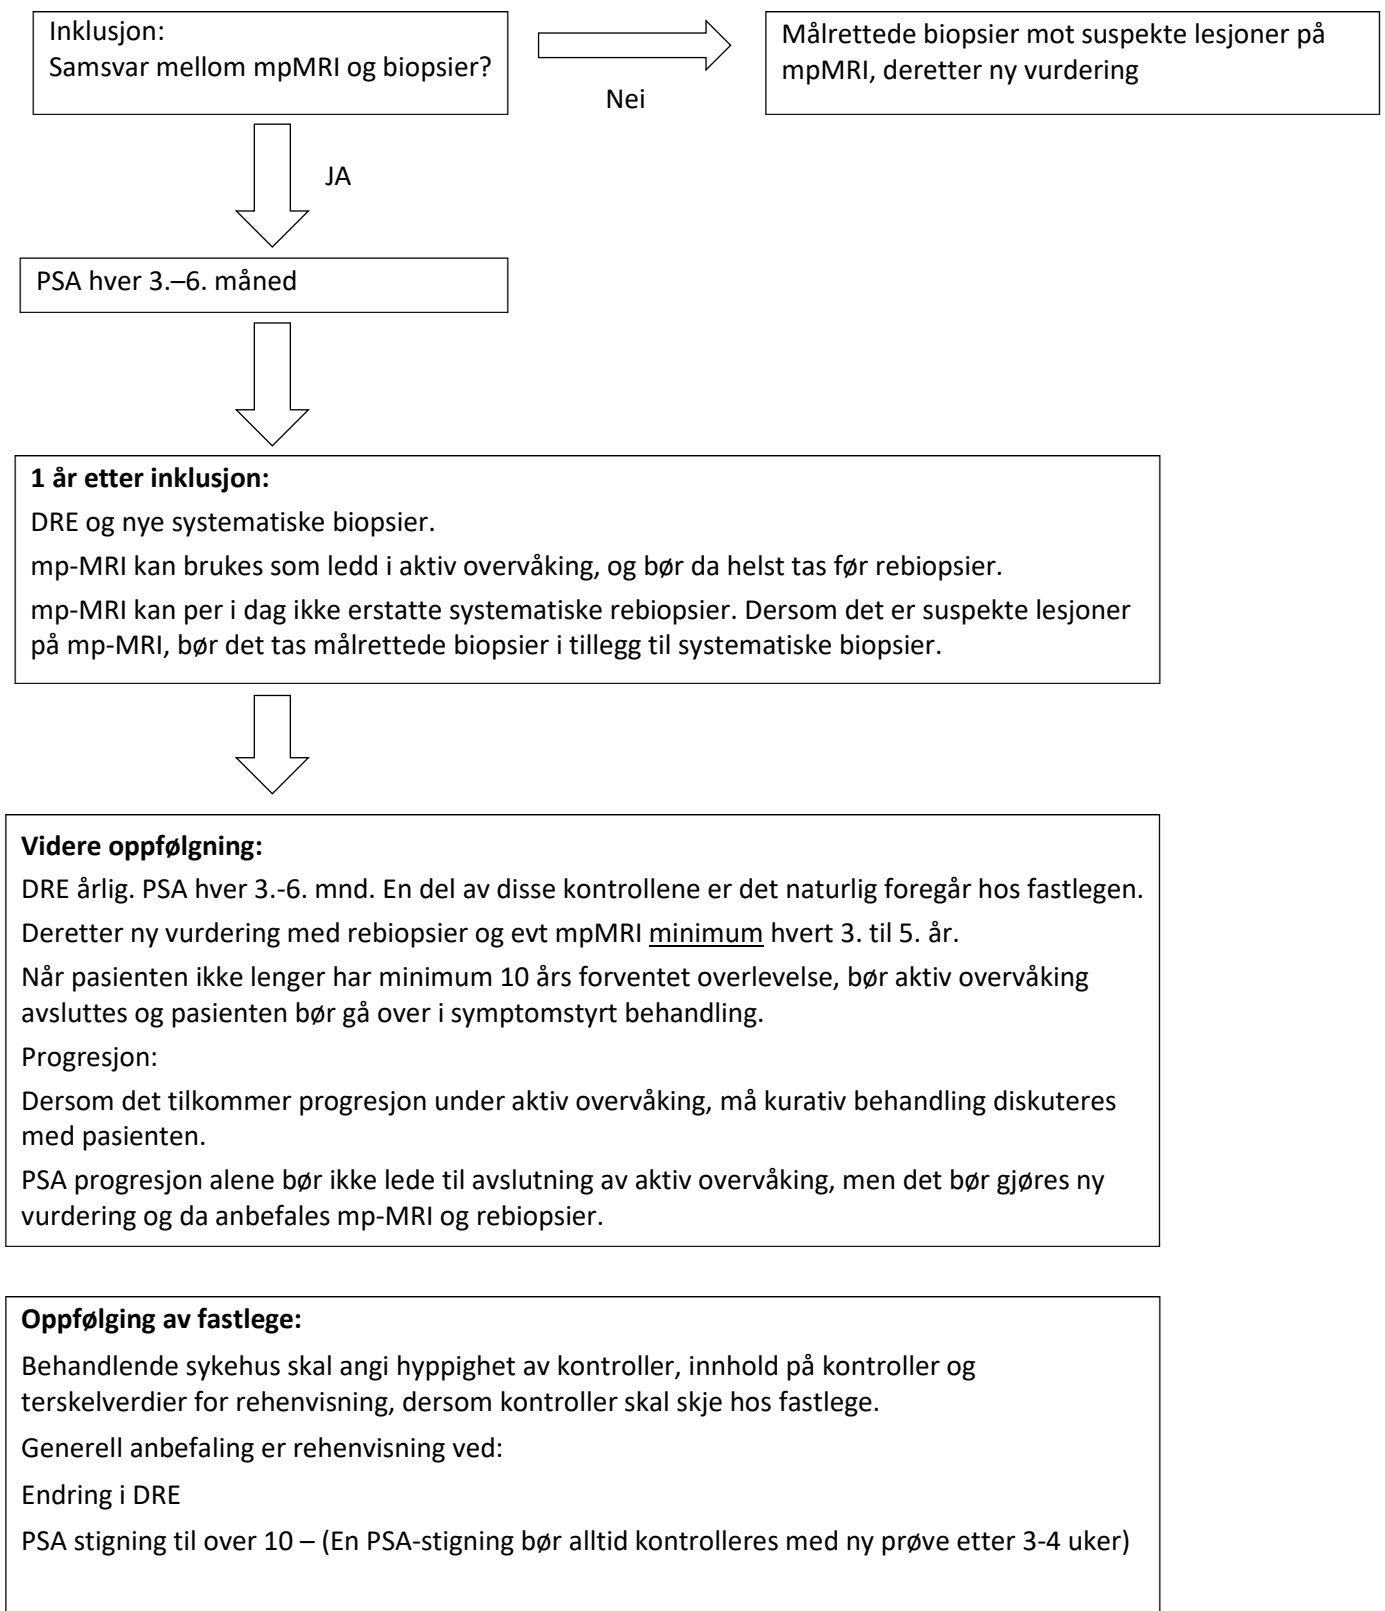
Inklusjon:
Samsvar mellom mpMRI og biopsier?

Nei

Målrettede biopsier mot suspekte lesjoner på mpMRI, deretter ny vurdering

JA

PSA hver 3.–6. måned

**1 år etter inklusjon:**

DRE og nye systematiske biopsier.

mp-MRI kan brukes som ledd i aktiv overvåking, og bør da helst tas før rebiopsier.

mp-MRI kan per i dag ikke erstatte systematiske rebiopsier. Dersom det er suspekte lesjoner på mp-MRI, bør det tas målrettede biopsier i tillegg til systematiske biopsier.

**Videre oppfølgning:**

DRE årlig. PSA hver 3.-6. mnd. En del av disse kontrollene er det naturlig foregår hos fastlegen.

Deretter ny vurdering med rebiopsier og evt mpMRI minimum hvert 3. til 5. år.

Når pasienten ikke lenger har minimum 10 års forventet overlevelse, bør aktiv overvåking avsluttes og pasienten bør gå over i symptomstyrt behandling.

Progresjon:

Dersom det tilkommer progresjon under aktiv overvåking, må kurativ behandling diskuteres med pasienten.

PSA progresjon alene bør ikke lede til avslutning av aktiv overvåking, men det bør gjøres ny vurdering og da anbefales mp-MRI og rebiopsier.

**Oppfølging av fastlege:**

Behandlende sykehus skal angi hyppighet av kontroller, innhold på kontroller og terskelverdier for rehenvisning, dersom kontroller skal skje hos fastlege.

Generell anbefaling er rehenvisning ved:

Endring i DRE

PSA stigning til over 10 – (En PSA-stigning bør alltid kontrolleres med ny prøve etter 3-4 uker)